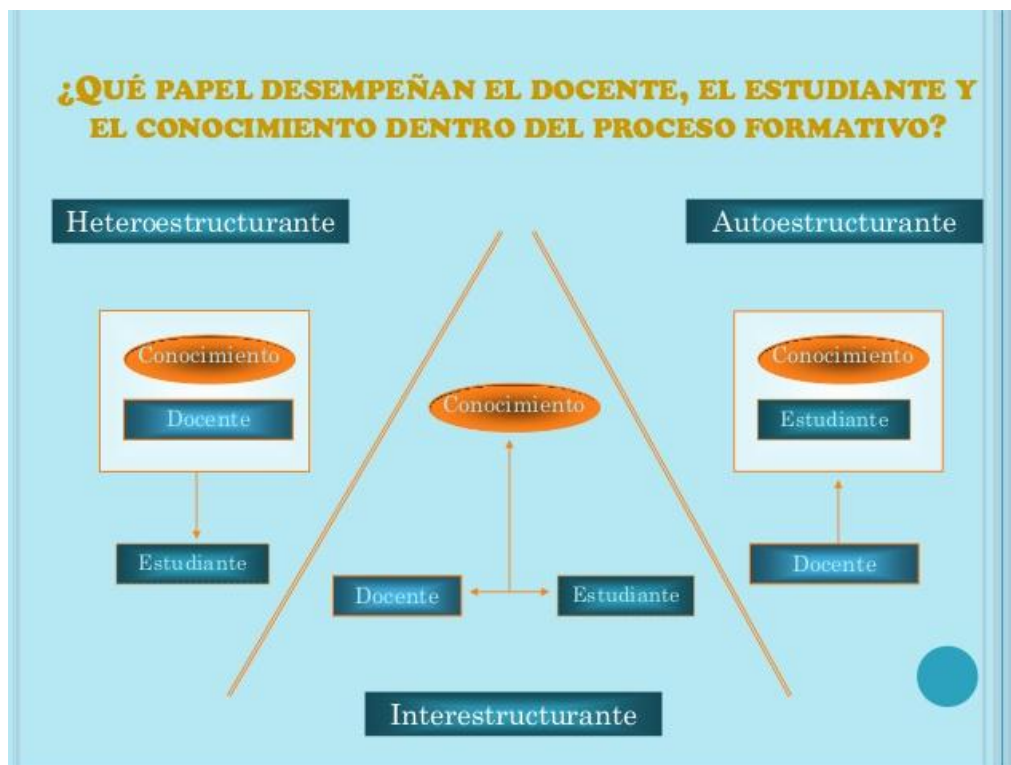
¿QUÉ PAPEL DESEMPEÑAN EL DOCENTE, EL ESTUDIANTE Y EL CONOCIMIENTO DENTRO DEL PROCESO FORMATIVO?

Heteroestructurante

Autoestructurante

Conocimiento

Docente

Estudiante

Conocimiento

Docente

Estudiante

Conocimiento

Estudiante

Docente

Interestructurante